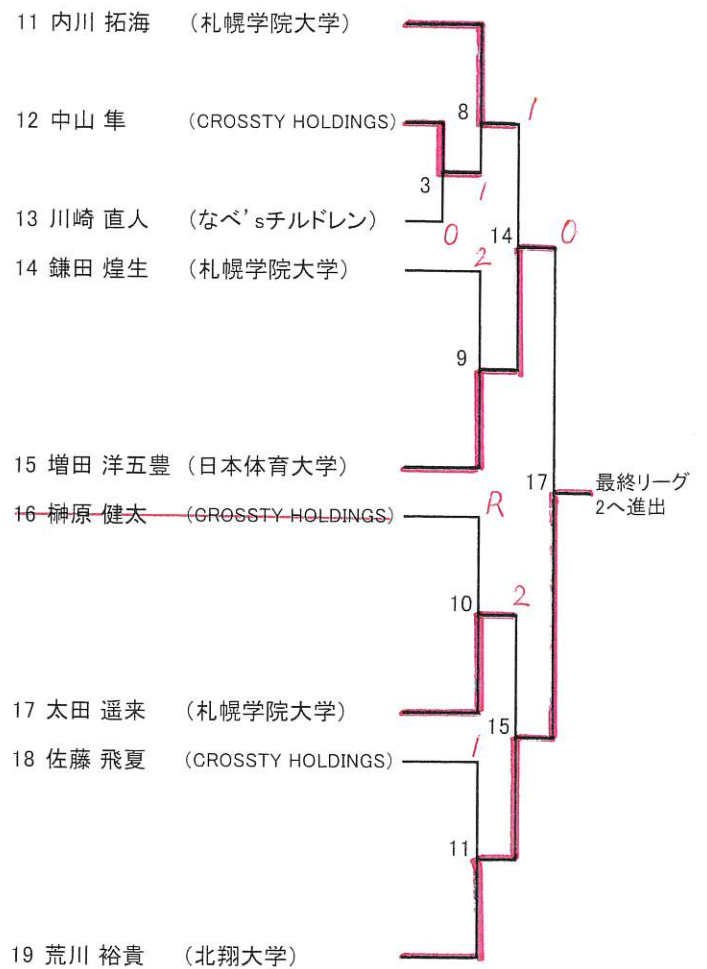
11 内川 拓海 (札幌学院大学)

12 中山 隼 (CROSSTY HOLDINGS)

13 川崎 直人 (なべ'sチルドレン)

14 鎌田 煌生 (札幌学院大学)

15 増田 洋五豊 (日本体育大学)

16 榊原 健太 (CROSSTY HOLDINGS)

17 太田 遥来 (札幌学院大学)

18 佐藤 飛夏 (CROSSTY HOLDINGS)

19 荒川 裕貴 (北翔大学)

8
1
3
1
0
14
0
2
9
17
最終リーグ 2へ進出
R
10
2
15
1
11